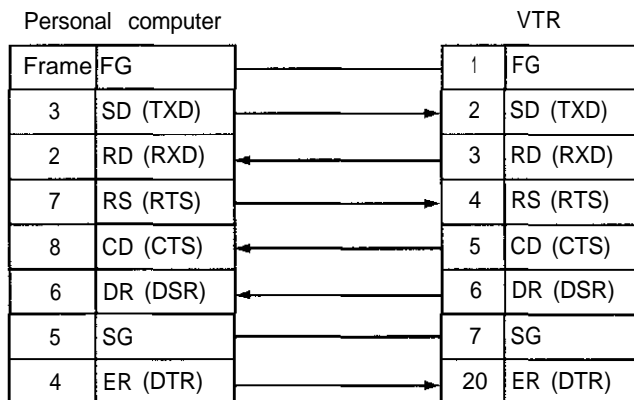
Personal computer

VTR

| Frame | FG |
|---|---|
| 3 | SD (TXD) |
| 2 | RD (RXD) |
| 7 | RS (RTS) |
| 8 | CD (CTS) |
| 6 | DR (DSR) |
| 5 | SG |
| 4 | ER (DTR) |

| 1 | FG |
|---|---|
| 2 | SD (TXD) |
| 3 | RD (RXD) |
| 4 | RS (RTS) |
| 5 | CD (CTS) |
| 6 | DR (DSR) |
| 7 | SG |
| 20 | ER (DTR) |